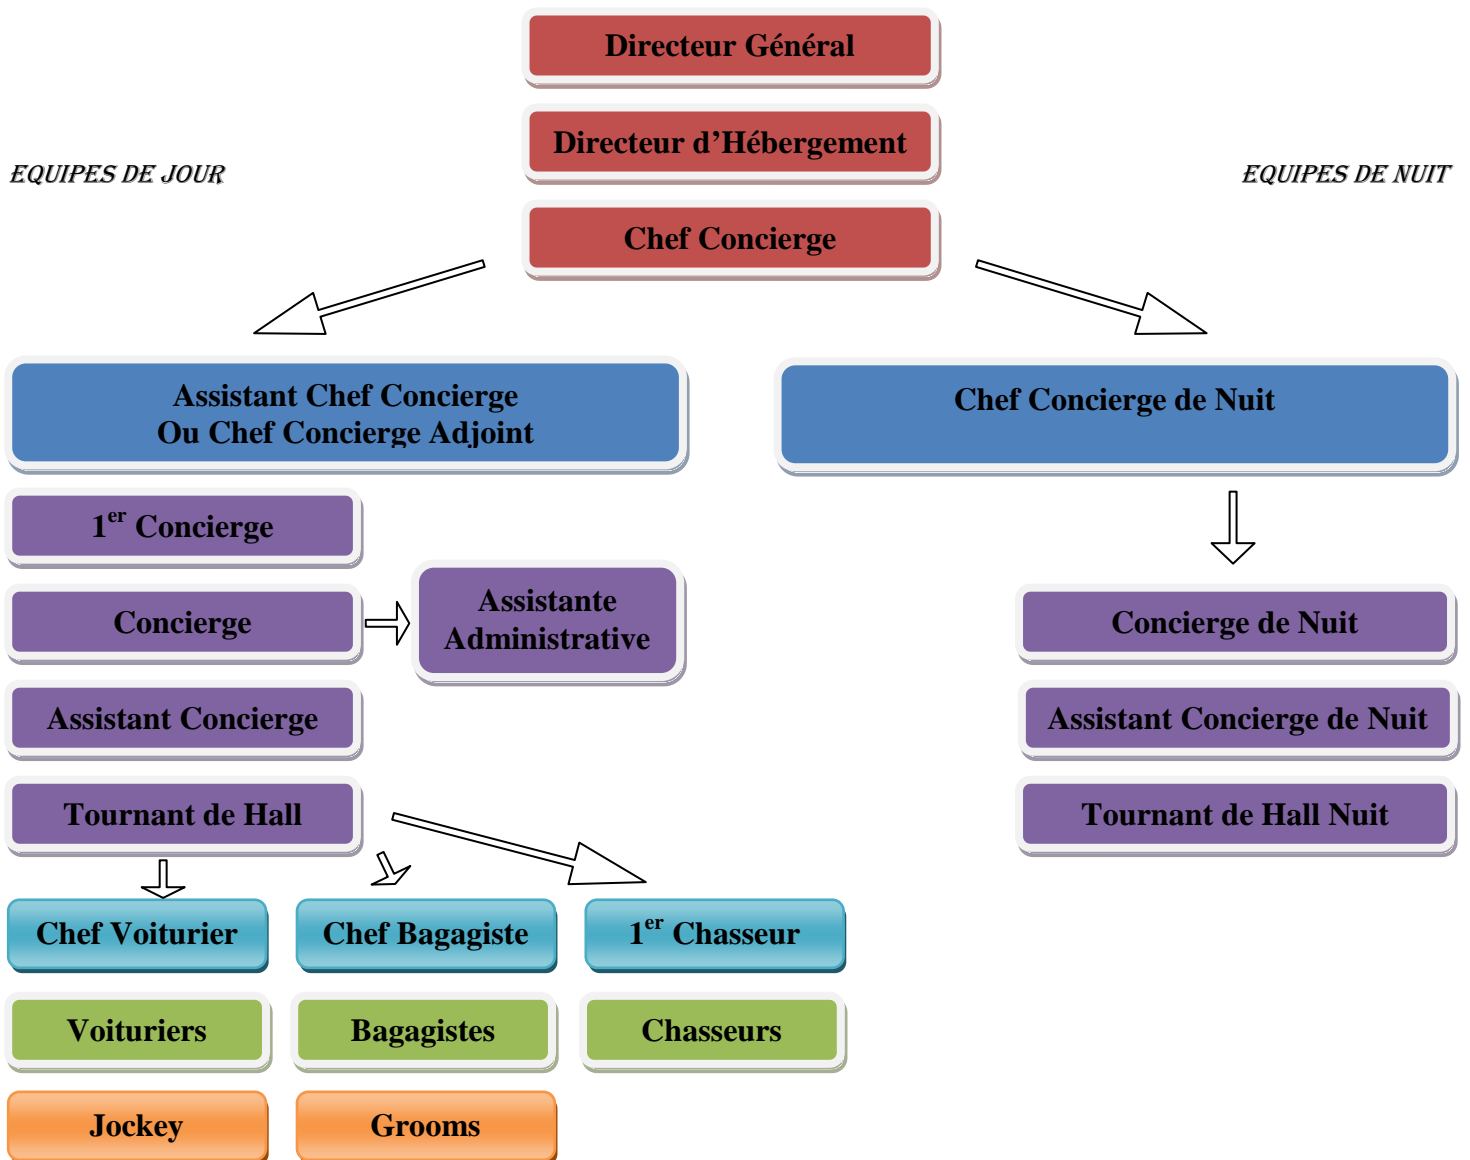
Directeur Général

Directeur d'Hébergement

EQUIPES DE JOUR

EQUIPES DE NUIT

Chef Concierge

Assistant Chef Concierge
Ou Chef Concierge Adjoint

Chef Concierge de Nuit

1$^{er}$ Concierge

Concierge

Assistante Administrative

Assistant Concierge

Tournant de Hall

Concierge de Nuit

Assistant Concierge de Nuit

Tournant de Hall Nuit

Chef Voiturier

Chef Bagagiste

1$^{er}$ Chasseur

Voituriers

Bagagistes

Chasseurs

Jockey

Grooms